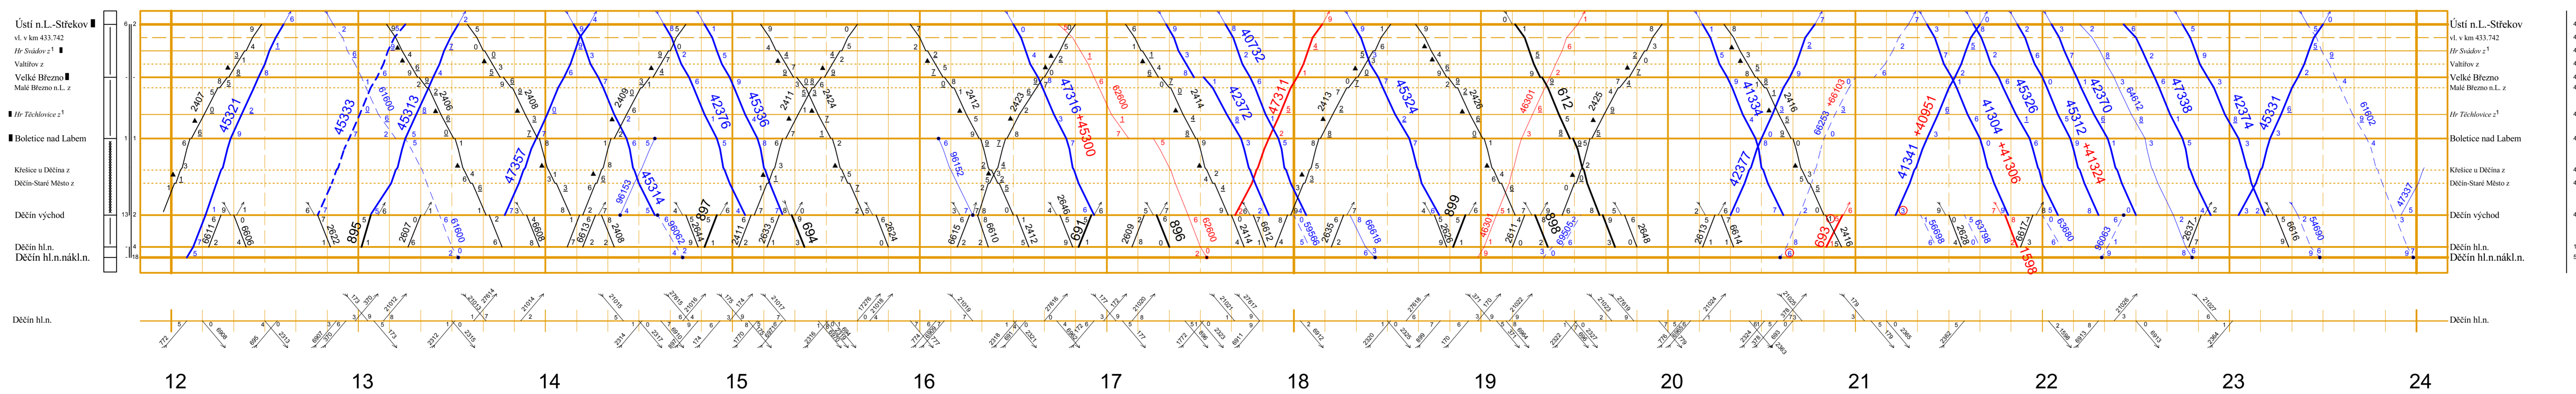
Ústí n.L.-Střekov
vl. v km 433.742
Hr Svádov z
Valtířov z
Velké Březno
Malé Březno n.L. z
Hr Těchlovice z
Boletice nad Labem
Křešice u Děčína z
Děčín-Staré Město z
Děčín východ
Děčín hl.n.
Děčín hl.n.nákl.n.

2407 45321 45333 61600 45313 2406 2408 2409 47357 45314 96153 42376 45336 2411 2424 2412 2423 47316+45300 62800 2414 42372 40732 47311 2413 45324 2426 46301 612 2425 41334 42377 2416 66253 +66103 41341 +40951 41304 45326 +41306 45312 42370 +41324 64612 47338 42374 45331 61602 47337 96152

6611 6608 2622 895 2607 61600 6608 6613 2408 96062 897 2411 2633 694 2624 6615 6610 2412 2646 691 2609 896 62800 2414 6612 59566 2635 66618 899 2628 46301 2611 898 69592 2648 2613 6614 693 2416 56698 2626 63798 6617 1598 63680 96063 2637 6616 54690

Děčín hl.n.

12 13 14 15 16 17 18 19 20 21 22 23 24

Ústí n.L.-Střekov
vl. v km 433.742
Hr Svádov z
Valtířov z
Velké Březno
Malé Březno n.L. z
Hr Těchlovice z
Boletice nad Labem
Křešice u Děčína z
Děčín-Staré Město z
Děčín východ
Děčín hl.n.
Děčín hl.n.nákl.n.
Děčín hl.n.